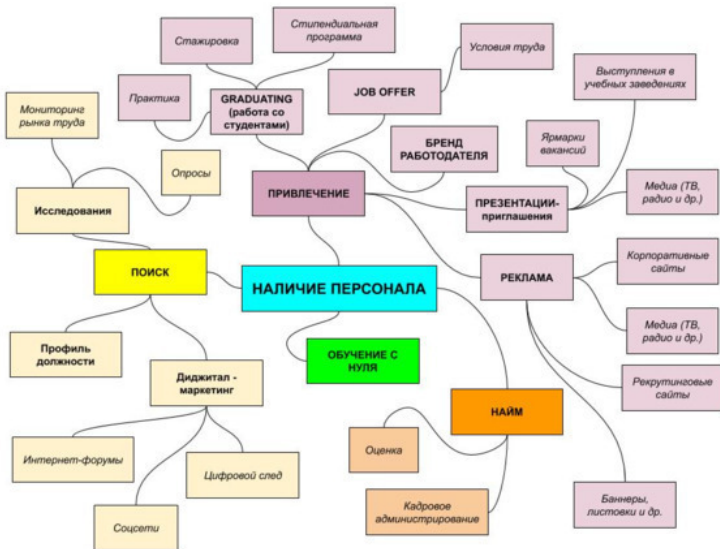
НАЛИЧИЕ ПЕРСОНАЛА

ПРИВЛЕЧЕНИЕ

GRADUATING (работа со студентами)

Стажировка

Стипендиальная программа

Практика

JOB OFFER

Условия труда

БРЕНД РАБОТОДАТЕЛЯ

ПРЕЗЕНТАЦИИ-приглашения

Выступления в учебных заведениях

Ярмарки вакансий

Медиа (ТВ, радио и др.)

РЕКЛАМА

Корпоративные сайты

Медиа (ТВ, радио и др.)

Рекрутинговые сайты

Баннеры, листовки и др.

ПОИСК

Исследования

Мониторинг рынка труда

Опросы

Профиль должности

Диджитал - маркетинг

Интернет-форумы

Цифровой след

Соцсети

ОБУЧЕНИЕ С НУЛЯ

НАЙМ

Оценка

Кадровое администрирование